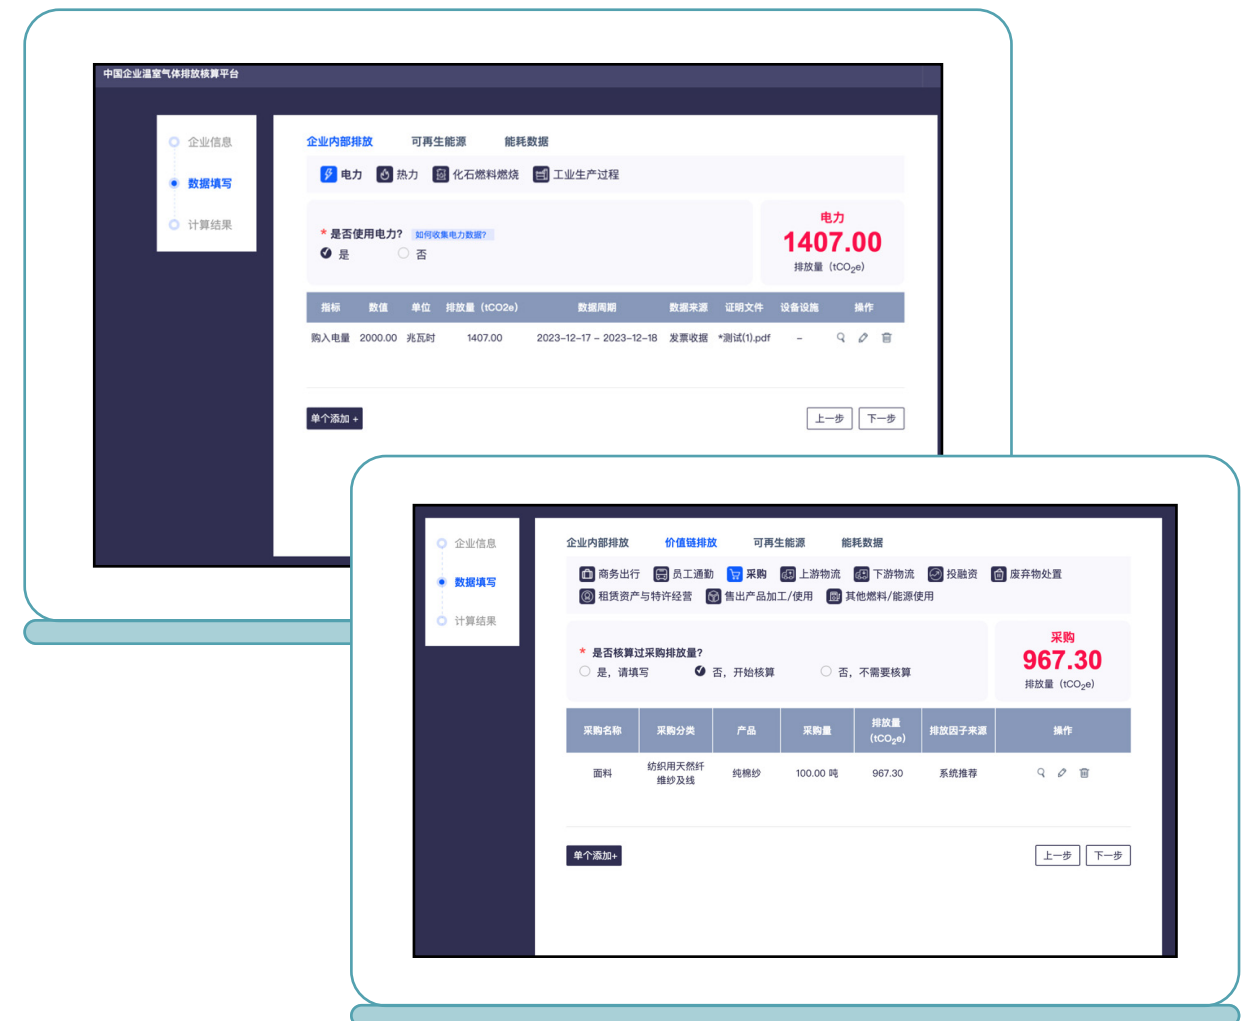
中国企业温室气体排放核算平台

企业信息
数据填写
计算结果

企业内部排放 可再生能源 能耗数据

电力 热力 化石燃料燃烧 工业生产过程

* 是否使用电力? 如何收集电力数据?
是 否

电力
1407.00
排放量（$tCO_2e$）

| 指标 | 数值 | 单位 | 排放量（tCO2e） | 数据周期 | 数据来源 | 证明文件 | 设备设施 | 操作 |
|---|---|---|---|---|---|---|---|---|
| 购入电量 | 2000.00 | 兆瓦时 | 1407.00 | 2023-12-17 - 2023-12-18 | 发票收据 | *测试(1).pdf | - | |

单个添加 +
上一步 下一步

企业信息
数据填写
计算结果

企业内部排放 价值链排放 可再生能源 能耗数据

商务出行 员工通勤 采购 上游物流 下游物流 投融资 废弃物处置
租赁资产与特许经营 售出产品加工/使用 其他燃料/能源使用

* 是否核算过采购排放量?
是，请填写 否，开始核算 否，不需要核算

采购
967.30
排放量（$tCO_2e$）

| 采购名称 | 采购分类 | 产品 | 采购量 | 排放量（$tCO_2e$） | 排放因子来源 | 操作 |
|---|---|---|---|---|---|---|
| 面料 | 纺织用天然纤维纱及线 | 纯棉纱 | 100.00 吨 | 967.30 | 系统推荐 | |

单个添加+
上一步 下一步